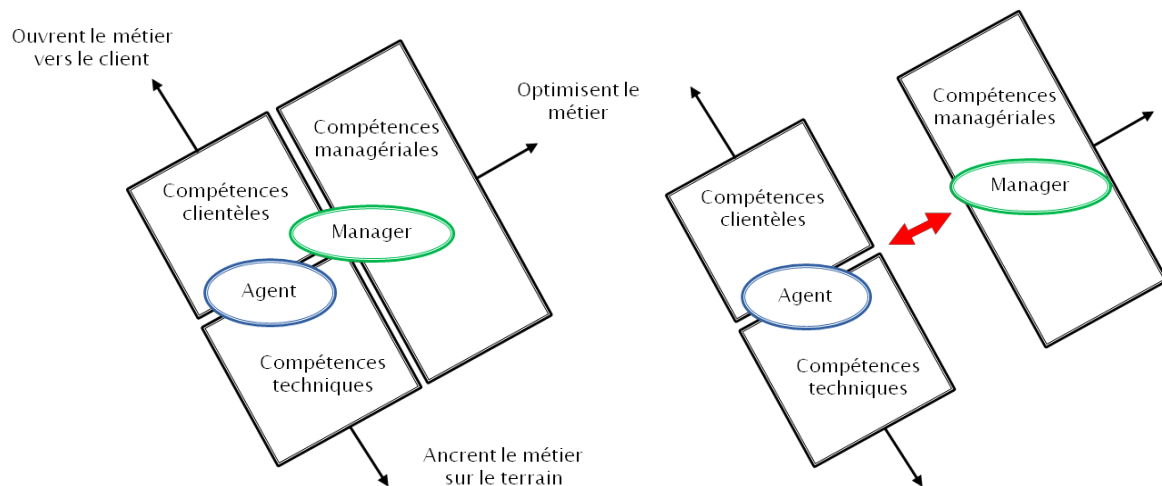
Ouvrent le métier vers le client

Optimisent le métier

Compétences managériales

Compétences clientèles

Manager

Agent

Compétences techniques

Ancrent le métier sur le terrain

Compétences managériales

Manager

Compétences clientèles

Agent

Compétences techniques